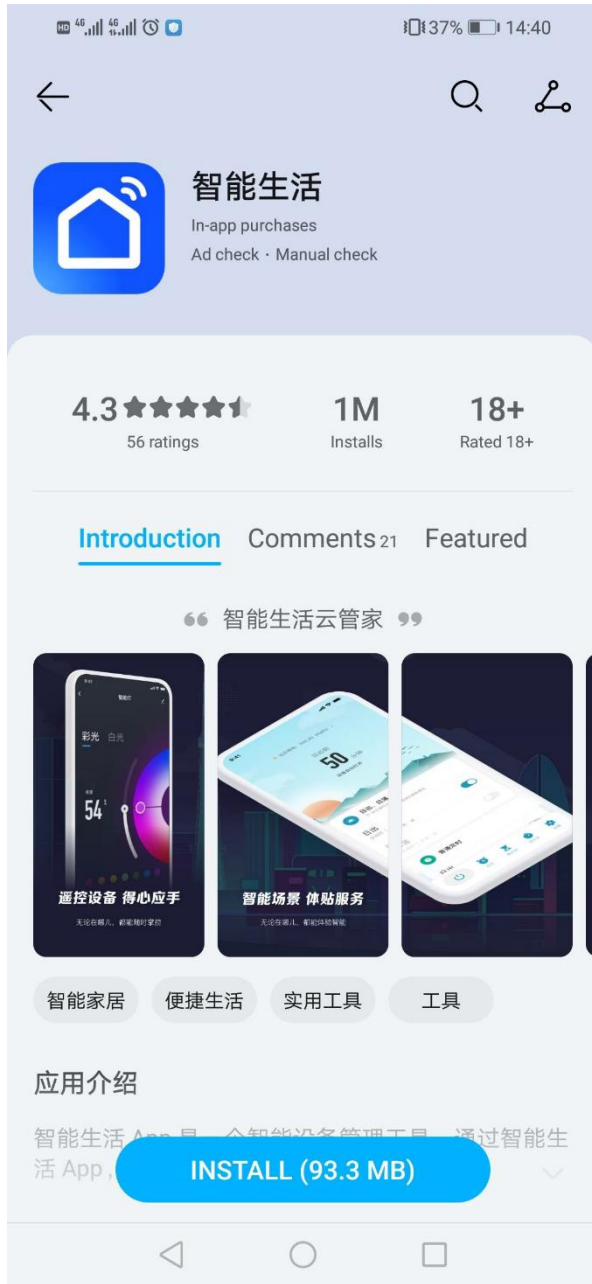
37% 14:40

智能生活
In-app purchases
Ad check · Manual check

4.3
56 ratings

1M
Installs

18+
Rated 18+

Introduction Comments 21 Featured

智能生活云管家

彩光 白光
54

遥控设备 得心应手
无论在哪儿，都能随时掌控

50

智能场景 体贴服务
无论在哪儿，都能体验智能

智能家居 便捷生活 实用工具 工具

应用介绍

智能生活 App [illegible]智能设备管理工具，通过智能生活 App，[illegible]

INSTALL (93.3 MB)